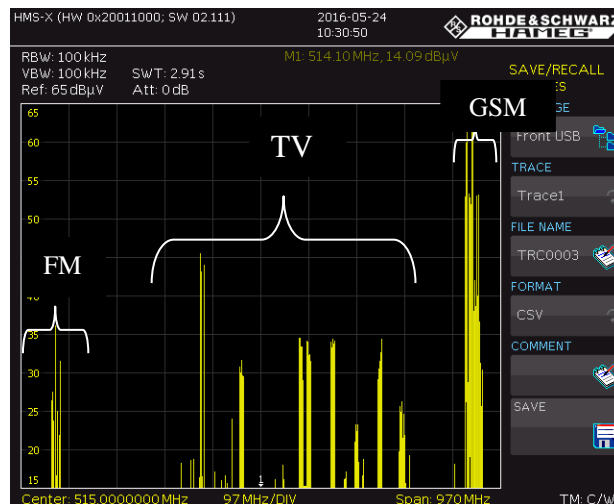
HMS-X (HW 0x20011000; SW 02.111)
2016-05-24
10:30:50
ROHDE&SCHWARZ
HAMEG

RBW: 100 kHz
VBW: 100 kHz
Ref: 65 dBµV
SWT: 2.91 s
Att: 0 dB
M1: 514.10 MHz, 14.09 dBµV

SAVE/RECALL
ES
GE
Front USB
TRACE
Trace1
FILE NAME
TRC0003
FORMAT
CSV
COMMENT
SAVE

65
60
55
50
45
35
30
25
20
15

GSM
TV
FM

Center: 515.0000000 MHz
97 MHz/DIV
Span: 970 MHz
TM: C/W